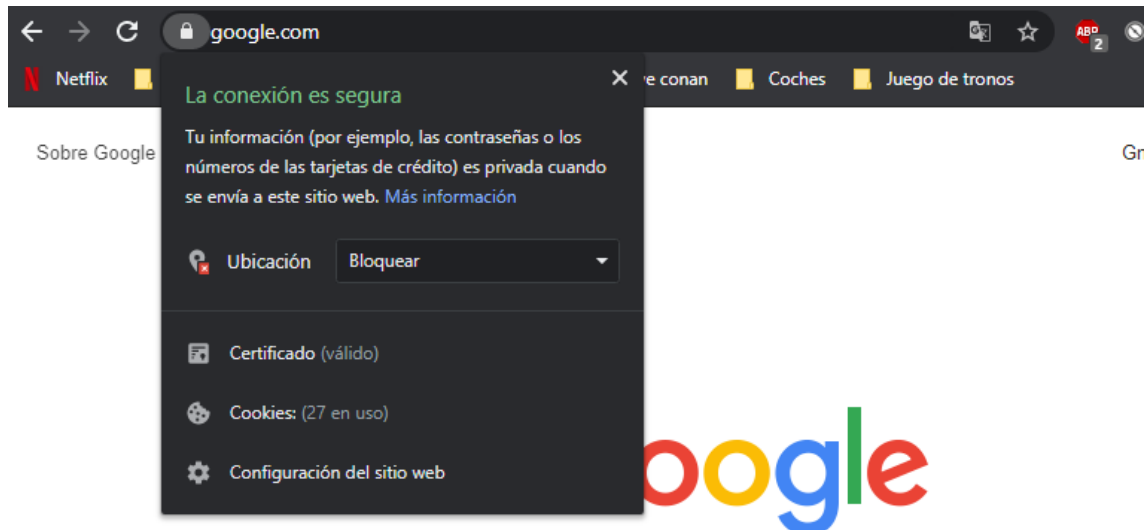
google.com

Netflix

e conan

Coches

Juego de tronos

ABP 2

Sobre Google

Gr

La conexión es segura

Tu información (por ejemplo, las contraseñas o los números de las tarjetas de crédito) es privada cuando se envía a este sitio web. Más información

Ubicación

Bloquear

Certificado (válido)

Cookies: (27 en uso)

Configuración del sitio web

oogle